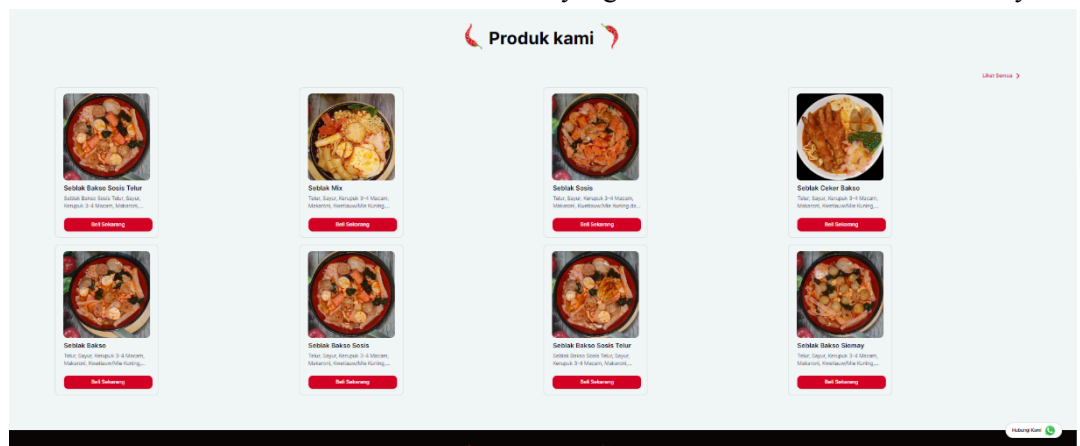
Produk kami

Lihat Semua

Seblak Bakso Sosis Telur
Seblak Bakso Sosis Telur, Sayur, Kerupuk 3-4 Macam, Makaroni,...
Beli Sekarang

Seblak Mix
Telur, Sayur, Kerupuk 3-4 Macam, Makaroni, Kwetiaw/Mie Kuning,...
Beli Sekarang

Seblak Sosis
Telur, Sayur, Kerupuk 3-4 Macam, Makaroni, Kwetiaw/Mie Kuning da...
Beli Sekarang

Seblak Ceker Bakso
Telur, Sayur, Kerupuk 3-4 Macam, Makaroni, Kwetiaw/Mie Kuning,...
Beli Sekarang

Seblak Bakso
Telur, Sayur, Kerupuk 3-4 Macam, Makaroni, Kwetiaw/Mie Kuning,...
Beli Sekarang

Seblak Bakso Sosis
Telur, Sayur, Kerupuk 3-4 Macam, Makaroni, Kwetiaw/Mie Kuning,...
Beli Sekarang

Seblak Bakso Sosis Telur
Seblak Bakso Sosis Telur, Sayur, Kerupuk 3-4 Macam, Makaroni,...
Beli Sekarang

Seblak Bakso Siomay
Telur, Sayur, Kerupuk 3-4 Macam, Makaroni, Kwetiaw/Mie Kuning,...
Beli Sekarang

Hubungi Kami